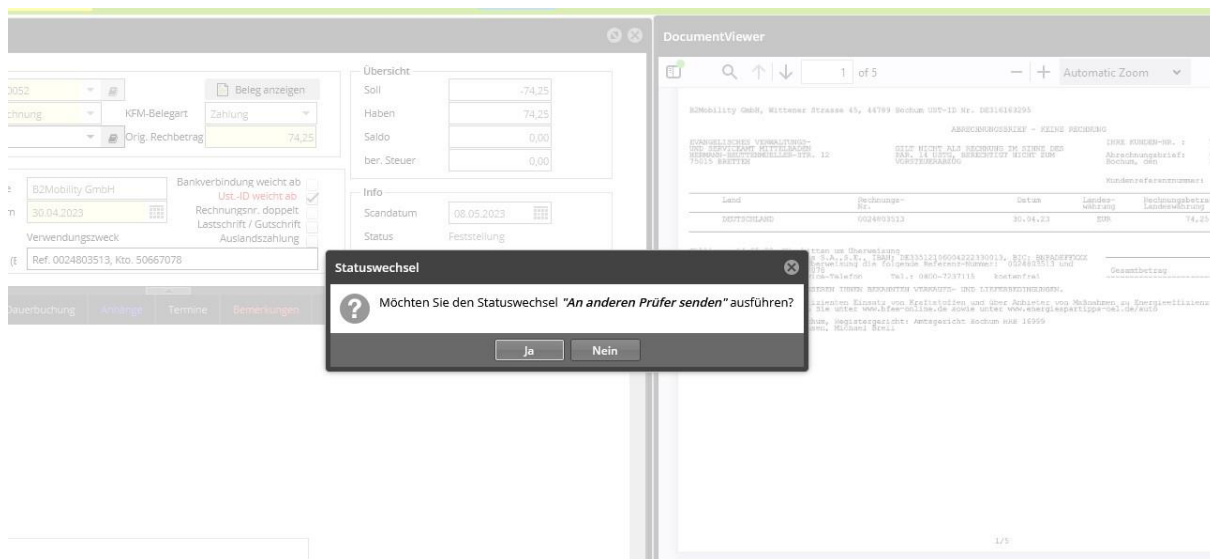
0052
chnung
Beleg anzeigen
KFM-Belegart Zahlung
Orig. Rechbetrag 74,25
B2Mobility GmbH
Bankverbindung weicht ab
Ust.-ID weicht ab
30.04.2023
Rechnungsnr. doppelt
Lastschrift / Gutschrift
Verwendungszweck
Auslandszahlung
Ref. 0024803513, Kto. 50667078
Übersicht
Soll -74,25
Haben 74,25
Saldo 0,00
ber. Steuer 0,00
Info
Scandatum 08.05.2023
Status Feststellung
Dauerbuchung Anhänge Termine Bemerkungen

Statuswechsel
Möchten Sie den Statuswechsel *"An anderen Prüfer senden"* ausführen?
Ja Nein

DocumentViewer
1 of 5
Automatic Zoom
B2Mobility GmbH, Wittener Strasse 45, 44789 Bochum UST-ID Nr. DE316163295
ABRECHNUNGSBRIEF - KEINE RECHNUNG
EVANGELISCHES VERWALTUNGS- UND SERVICEAMT MITTELBADEN
GILT NICHT ALS RECHNUNG IM SINNE DES PAR. 14 USTG, BERECHTIGT NICHT ZUM VORSTEUERABZUG
75015 BRETTEN
IHRE KUNDEN-NR.:
Abrechnungsbrief:
Bochum, den
Kundenreferenznummer:
| Land | Rechnungs-Nr. | Datum | Landes-währung | Rechnungsbetrag Landeswährung |
|---|---|---|---|---|
| DEUTSCHLAND | 0024803513 | 30.04.23 | EUR | 74,25 |
Gesamtbetrag
Tel.: 0800-7237115 kostenfrei
1/5